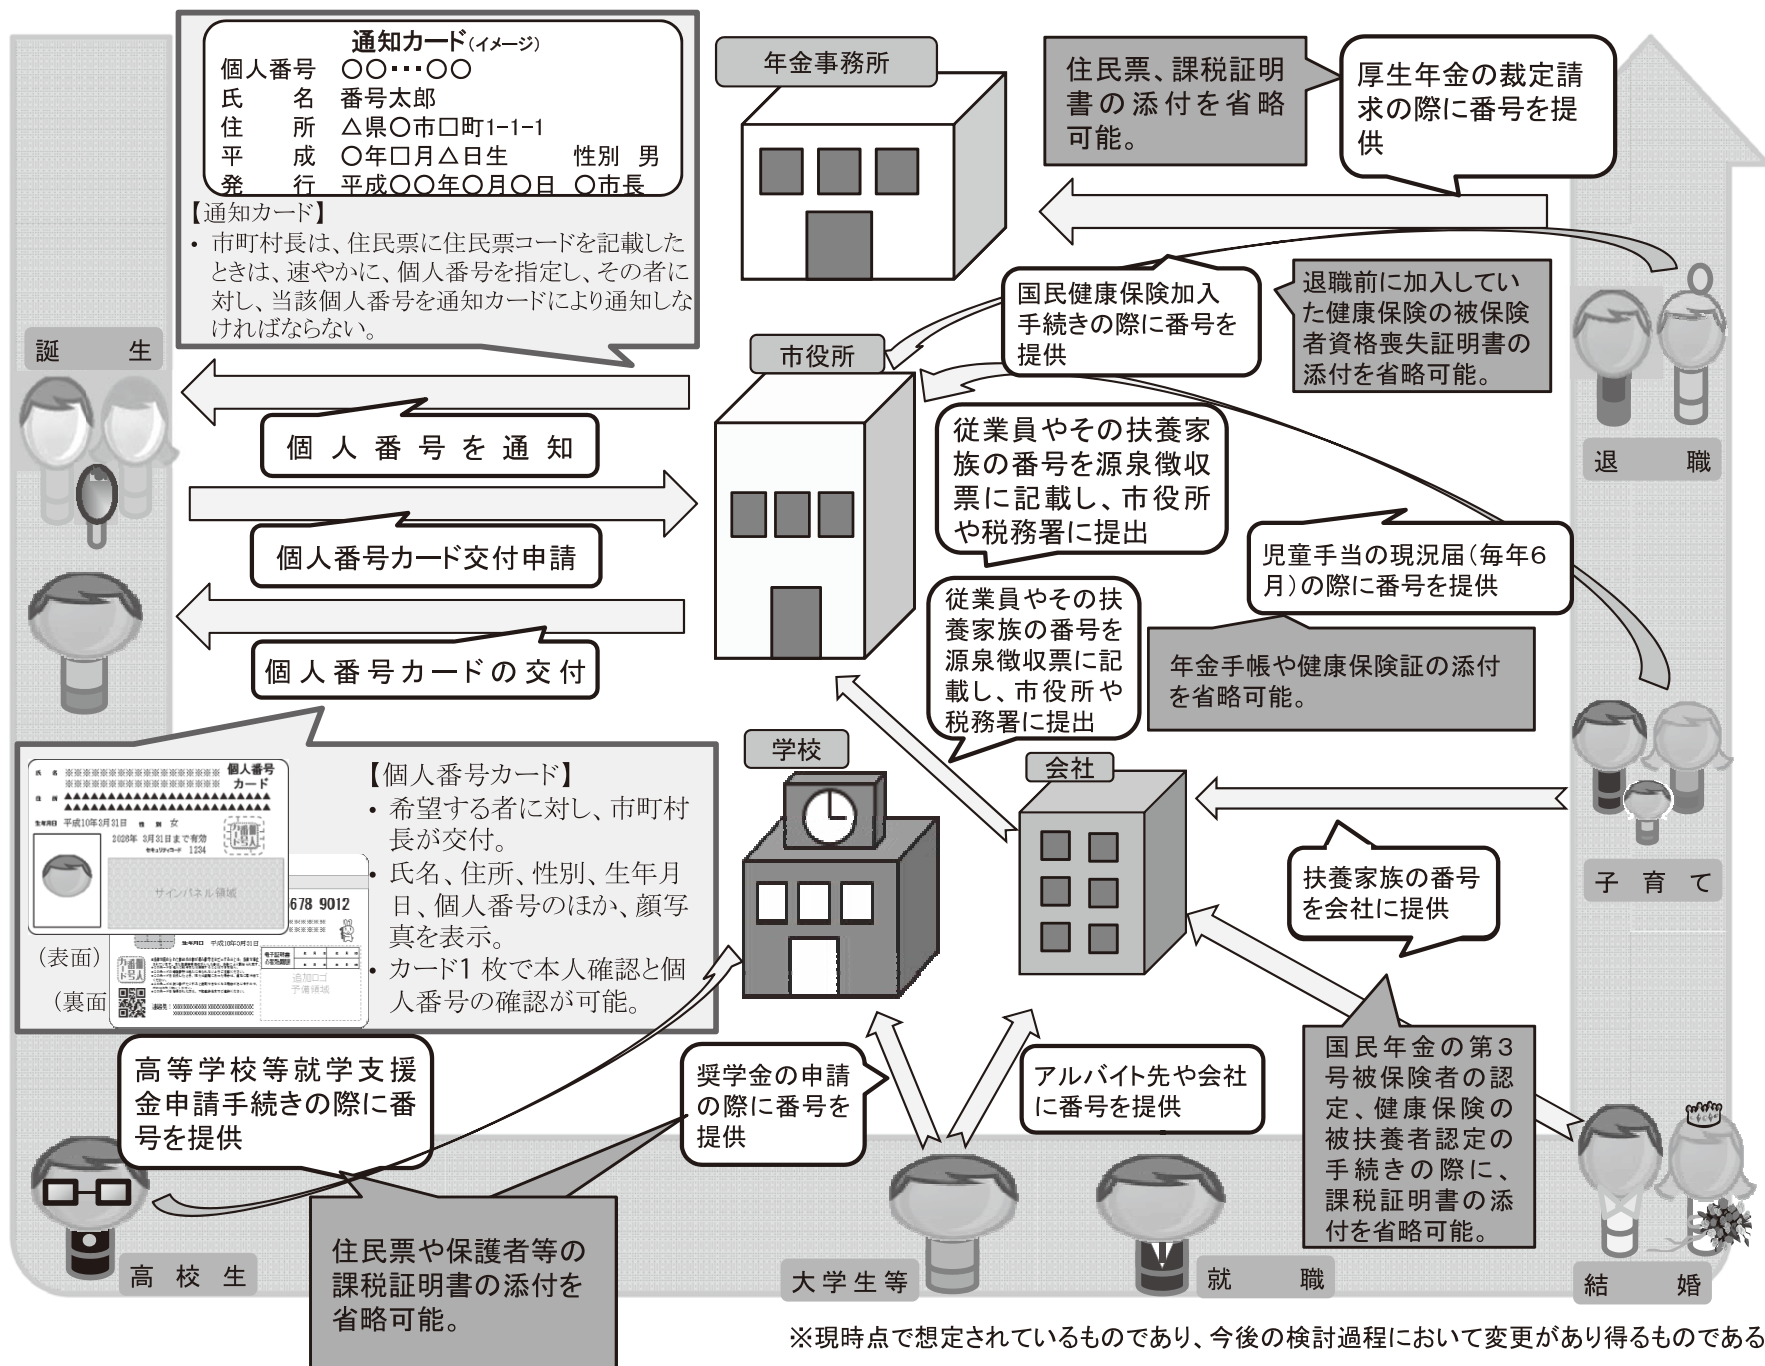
通知カード（イメージ）
個人番号 ○○・・・○○
氏　名 番号太郎
住　所 △県○市□町1-1-1
平　成 ○年□月△日生　性別 男
発　行 平成○○年○月○日 ○市長

【通知カード】
• 市町村長は、住民票に住民票コードを記載したときは、速やかに、個人番号を指定し、その者に対し、当該個人番号を通知カードにより通知しなければならない。

年金事務所

住民票、課税証明書の添付を省略可能。

厚生年金の裁定請求の際に番号を提供

誕　生

市役所

国民健康保険加入手続きの際に番号を提供

退職前に加入していた健康保険の被保険者資格喪失証明書の添付を省略可能。

退　職

個人番号を通知

個人番号カード交付申請

個人番号カードの交付

従業員やその扶養家族の番号を源泉徴収票に記載し、市役所や税務署に提出

児童手当の現況届（毎年6月）の際に番号を提供

従業員やその扶養家族の番号を源泉徴収票に記載し、市役所や税務署に提出

年金手帳や健康保険証の添付を省略可能。

個人番号カード
生年月日 平成10年3月31日 性別 女
2028年 3月31日まで有効
セキュリティコード 1234
サインパネル領域
678 9012
追加ロゴ予備領域
（表面）
（裏面）

【個人番号カード】
• 希望する者に対し、市町村長が交付。
• 氏名、住所、性別、生年月日、個人番号のほか、顔写真を表示。
• カード1枚で本人確認と個人番号の確認が可能。

学校

会社

子　育　て

扶養家族の番号を会社に提供

高等学校等就学支援金申請手続きの際に番号を提供

奨学金の申請の際に番号を提供

アルバイト先や会社に番号を提供

国民年金の第3号被保険者の認定、健康保険の被扶養者認定の手続きの際に、課税証明書の添付を省略可能。

高　校　生

住民票や保護者等の課税証明書の添付を省略可能。

大学生等

就　職

結　婚

※現時点で想定されているものであり、今後の検討過程において変更があり得るものである